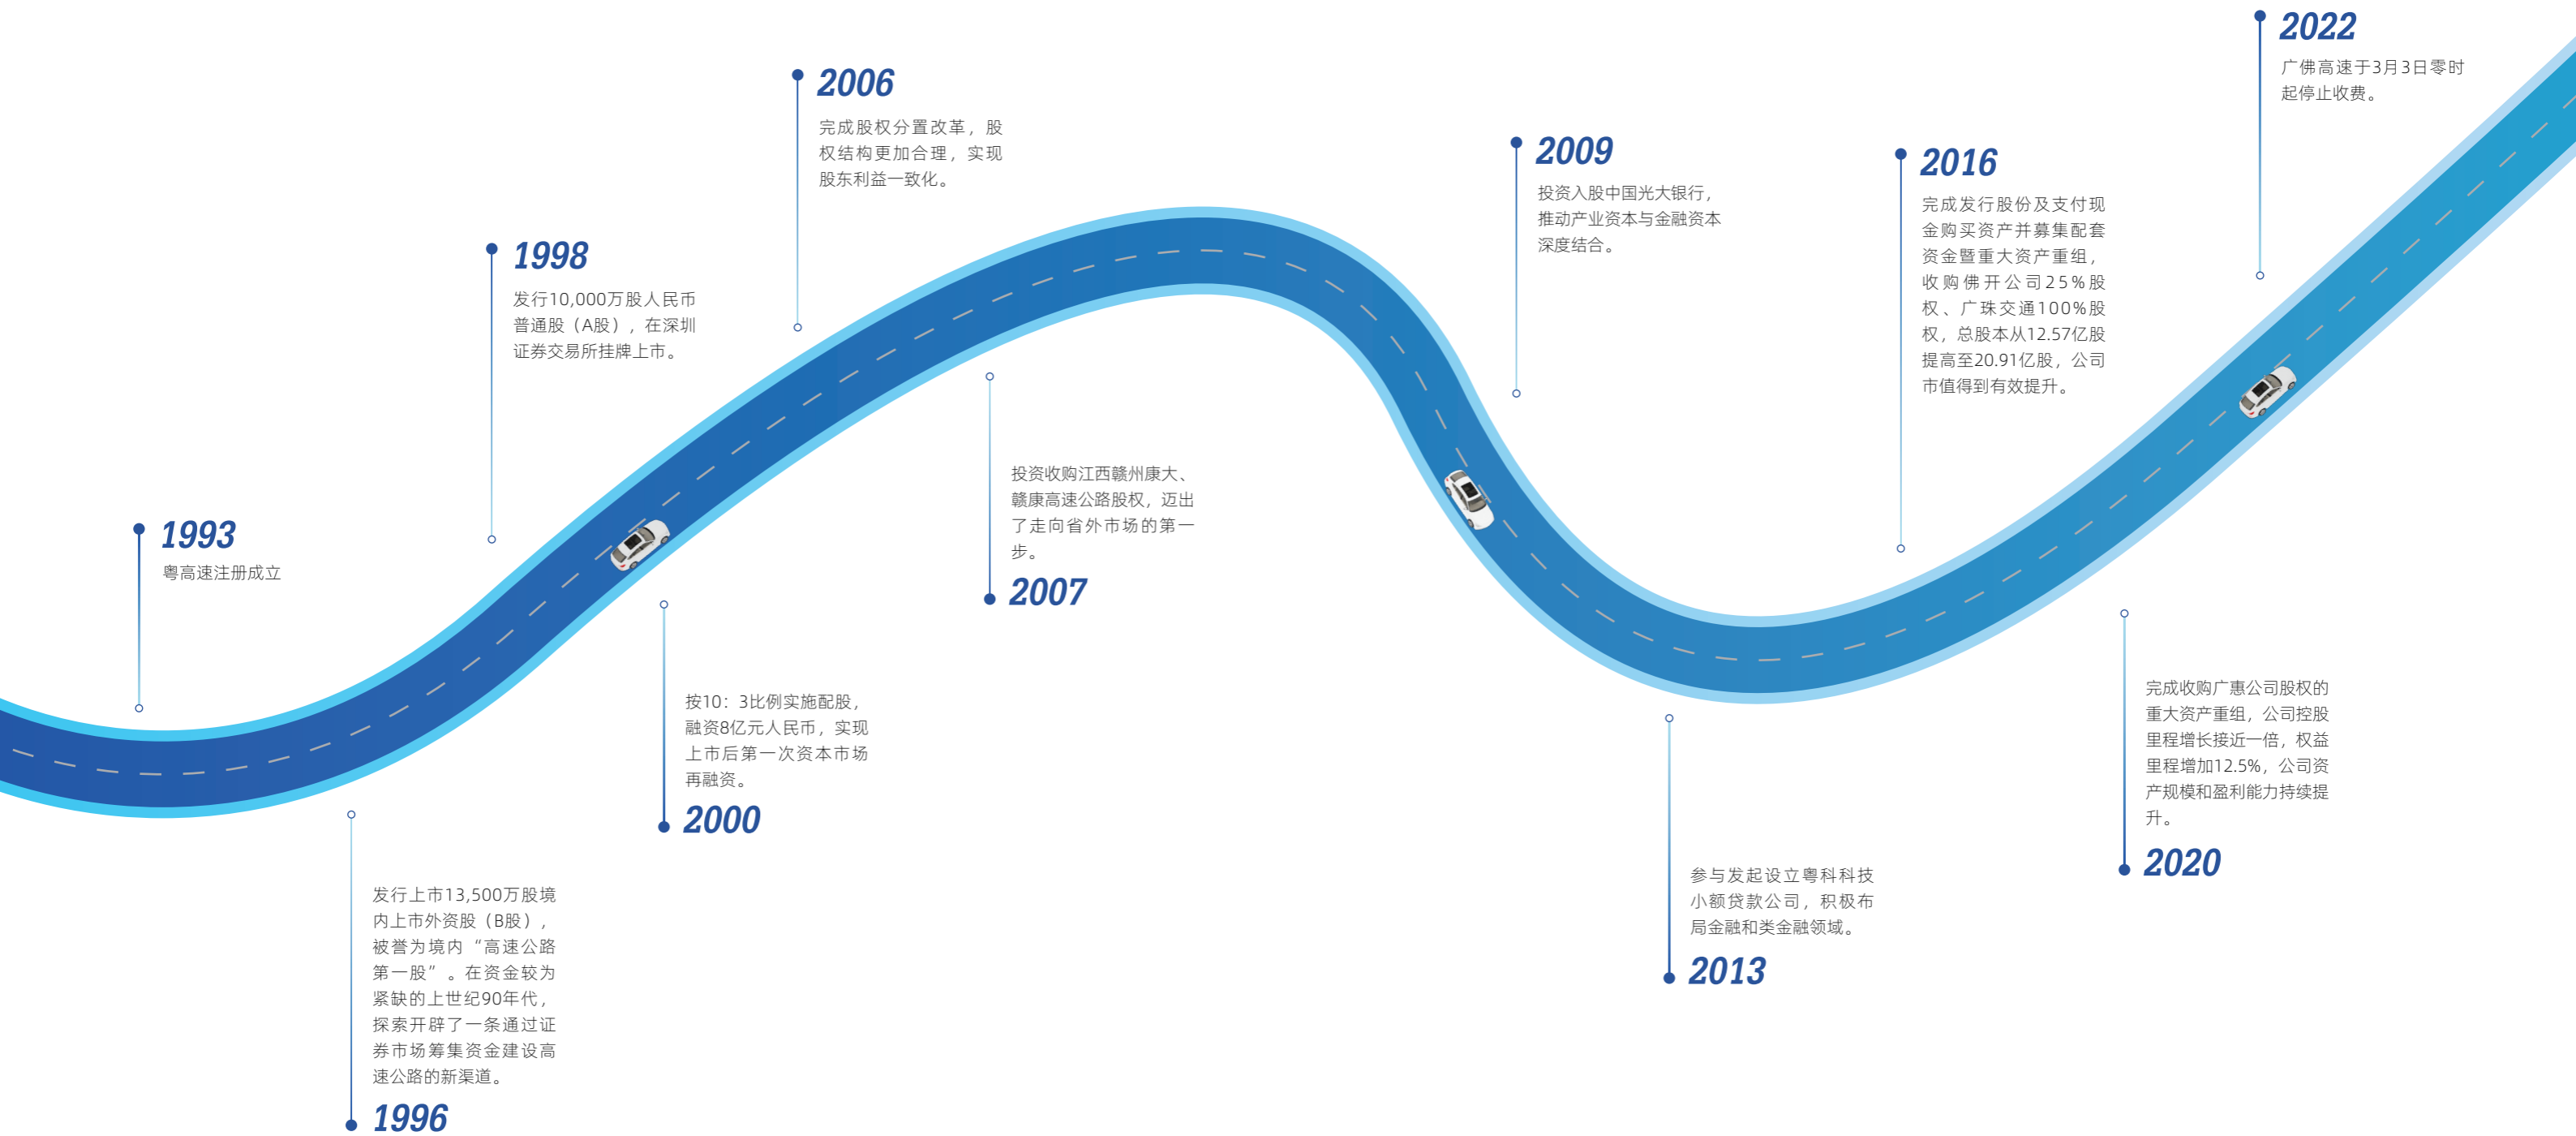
1993
粤高速注册成立

发行上市13,500万股境内上市外资股（B股），被誉为境内“高速公路第一股”。在资金较为紧缺的上世纪90年代，探索开辟了一条通过证券市场筹集资金建设高速公路的新渠道。
1996

1998
发行10,000万股人民币普通股（A股），在深圳证券交易所挂牌上市。

按10：3比例实施配股，融资8亿元人民币，实现上市后第一次资本市场再融资。
2000

2006
完成股权分置改革，股权结构更加合理，实现股东利益一致化。

投资收购江西赣州康大、赣康高速公路股权，迈出了走向省外市场的第一步。
2007

2009
投资入股中国光大银行，推动产业资本与金融资本深度结合。

参与发起设立粤科科技小额贷款公司，积极布局金融和类金融领域。
2013

2016
完成发行股份及支付现金购买资产并募集配套资金暨重大资产重组，收购佛开公司25%股权、广珠交通100%股权，总股本从12.57亿股提高至20.91亿股，公司市值得到有效提升。

完成收购广惠公司股权的重大资产重组，公司控股里程增长接近一倍，权益里程增加12.5%，公司资产规模和盈利能力持续提升。
2020

2022
广佛高速于3月3日零时起停止收费。